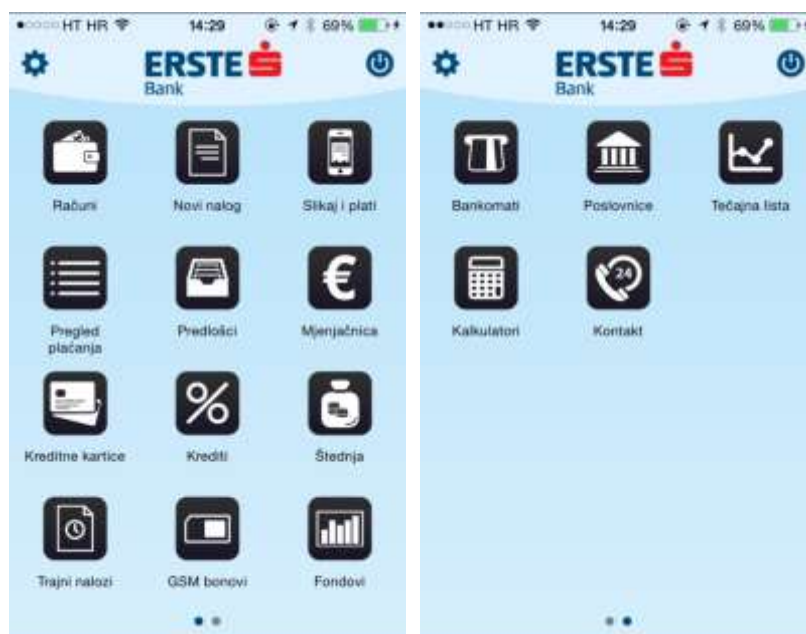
HT HR 14:29 69%

ERSTE Bank

Računi
Novi nalog
Slikaj i plati
Pregled plaćanja
Predlošci
Mjenjačnica
Kreditne kartice
Krediti
Štednja
Trajni nalozi
GSM bonovi
Fondovi

HT HR 14:29 69%

ERSTE Bank

Bankomati
Poslovnice
Tečajna lista
Kalkulatori
24
Kontakt